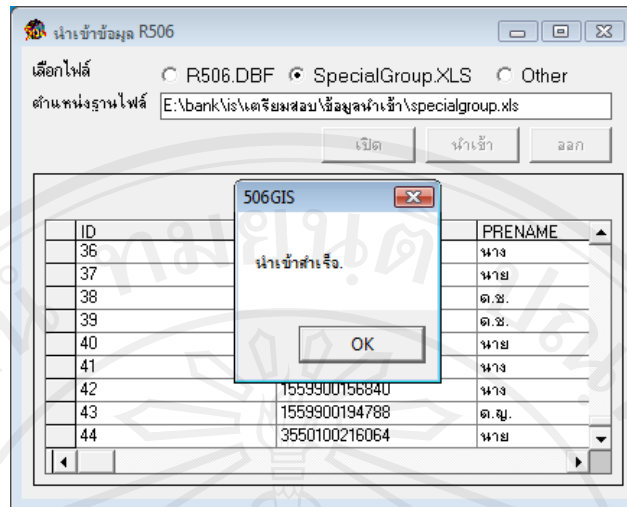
นำเข้าข้อมูล R506

เลือกไฟล์ R506.DBF SpecialGroup.XLS Other

ตำแหน่งฐานไฟล์ E:\bank\is\เตรียมสอบ\ข้อมูลนำเข้า\specialgroup.xls

เปิด นำเข้า ออก

506GIS

นำเข้าสำเร็จ.

OK

| ID | | PRENAME |
|---|---|---|
| 36 | | นาง |
| 37 | | นาย |
| 38 | | ด.ช. |
| 39 | | ด.ช. |
| 40 | | นาย |
| 41 | | นาง |
| 42 | 1559900156840 | นาง |
| 43 | 1559900194788 | ด.ญ. |
| 44 | 3550100216064 | นาย |